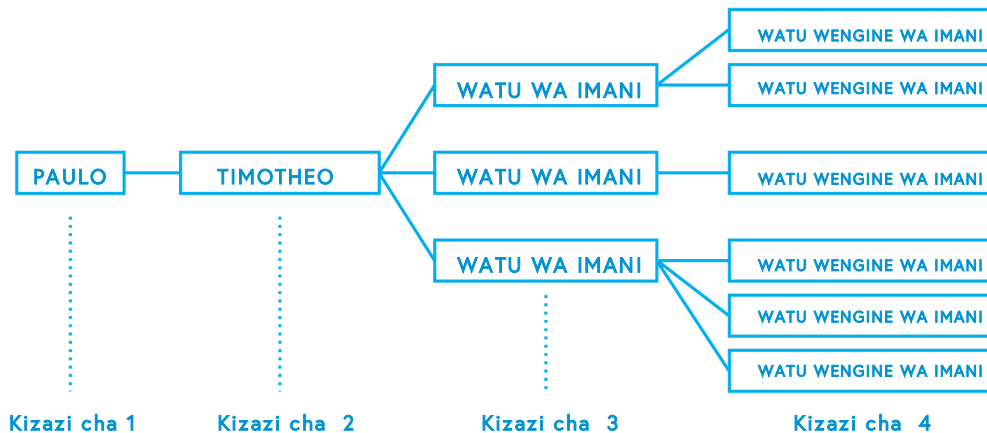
PAULO

TIMOTHEO

WATU WA IMANI

WATU WA IMANI

WATU WA IMANI

WATU WENGINE WA IMANI

WATU WENGINE WA IMANI

WATU WENGINE WA IMANI

WATU WENGINE WA IMANI

WATU WENGINE WA IMANI

WATU WENGINE WA IMANI

Kizazi cha 1

Kizazi cha 2

Kizazi cha 3

Kizazi cha 4